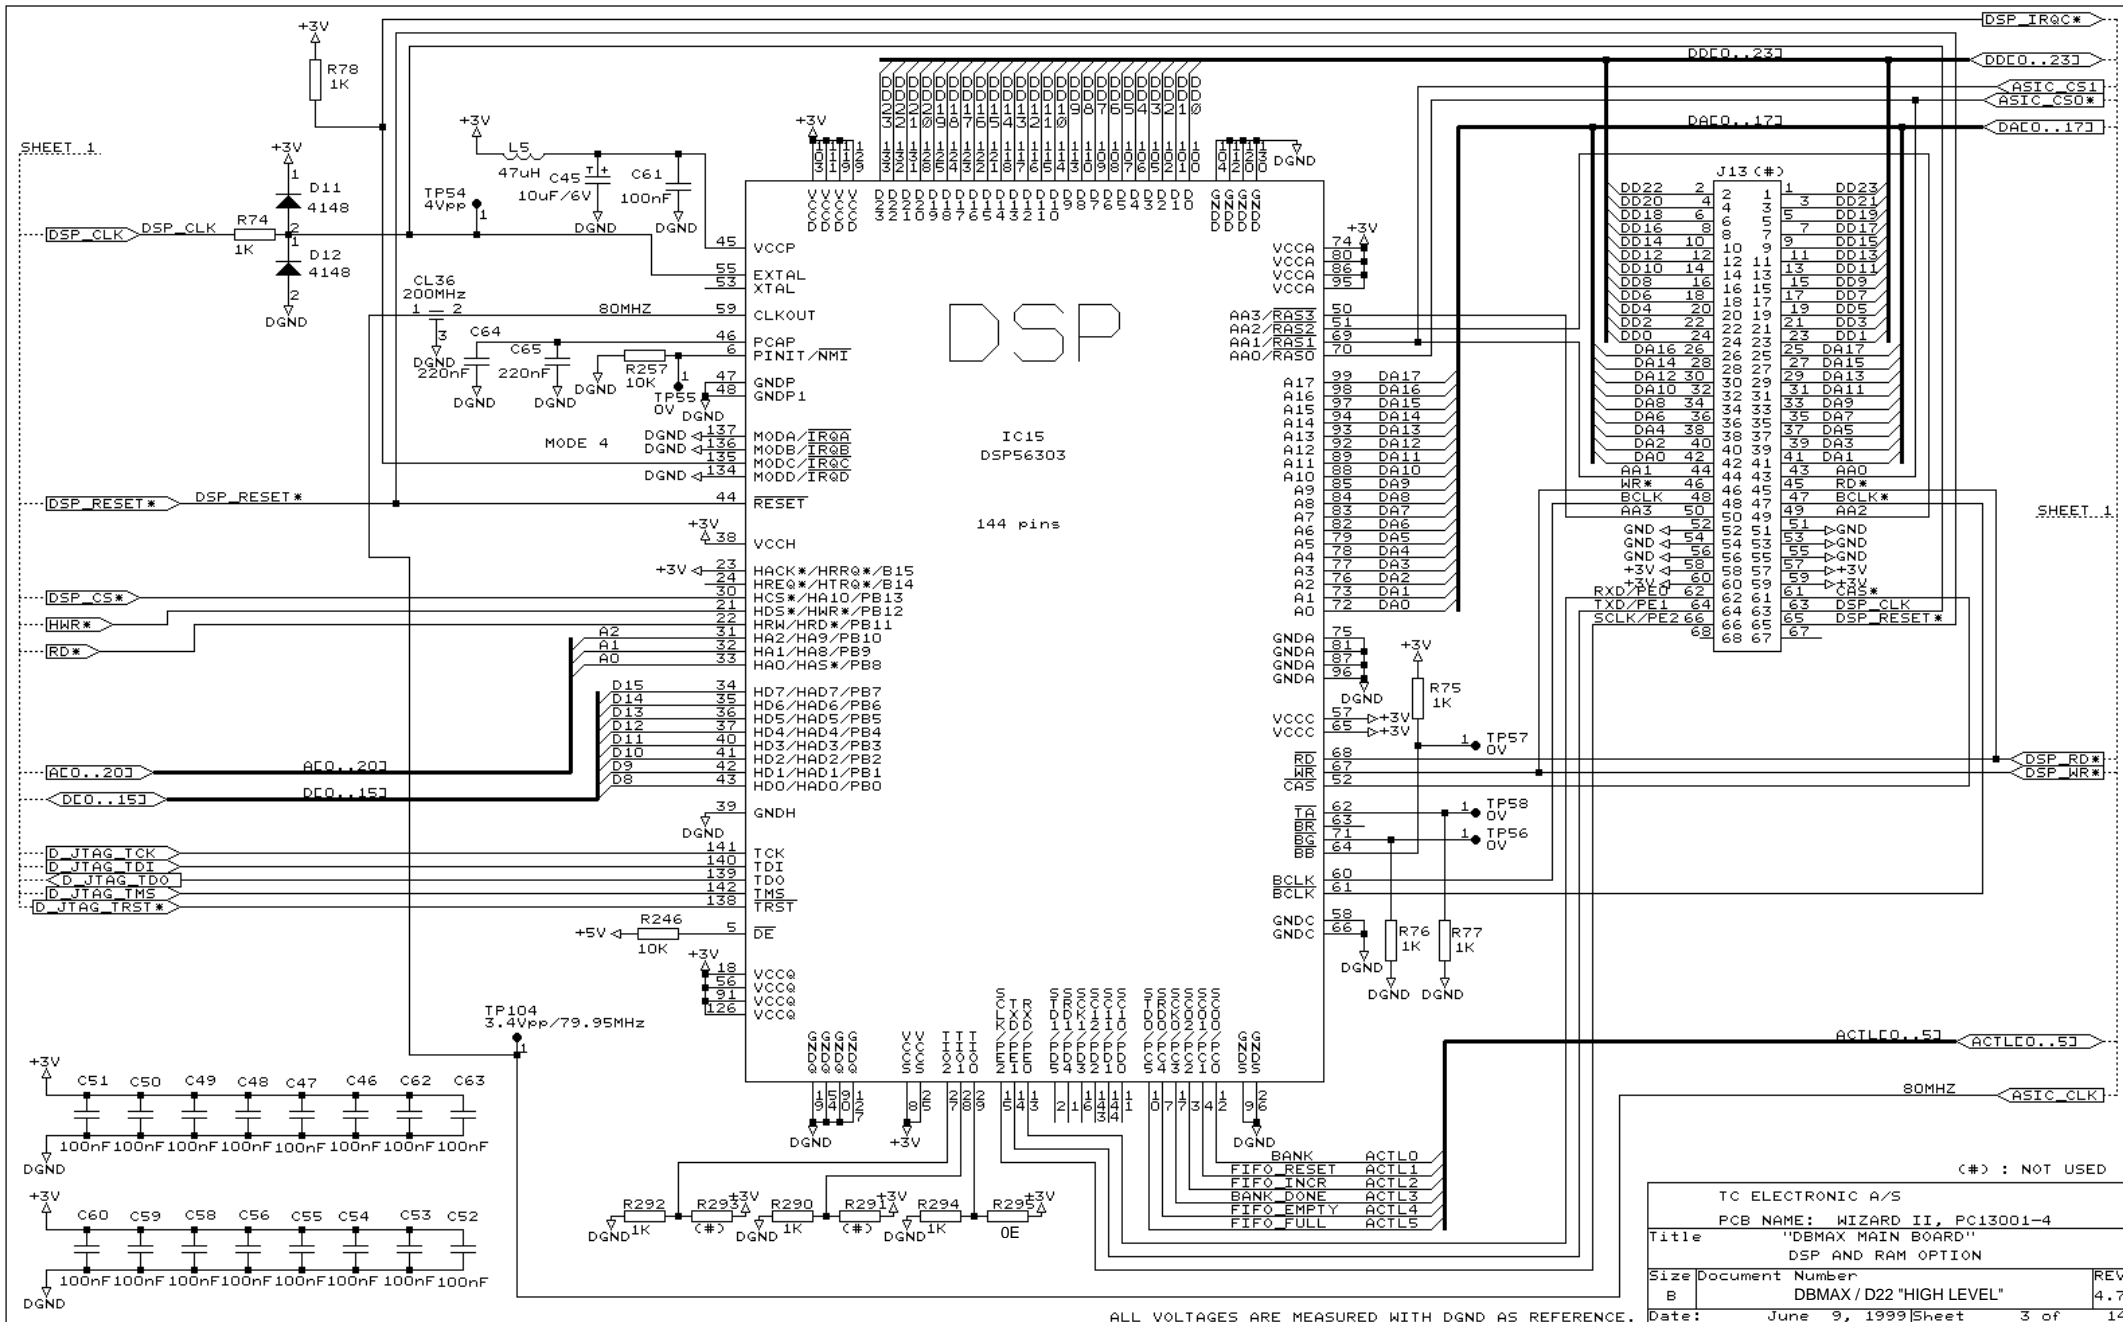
DSP_IRQC*
DD[0..23]
DD[0..23]
ASIC_CS1
ASIC_CS0*
DA[0..17]
DA[0..17]
SHEET 1
+3V
R78
1K
+3V
D11
4148
DSP_CLK
DSP_CLK
R74
1K
D12
4148
DGND
TP54
4Vpp
+3V
L5
47uH
C45
10uF/6V
C61
100nF
DGND
DGND
CL36
200MHz
DGND
C64
220nF
C65
220nF
DGND
DGND
R257
10K
TP55
0V
DGND
80MHZ
MODE 4
DGND
DGND
DGND
DSP_RESET*
DSP_RESET*
DSP_CS*
HWR*
RD*
A[0..20]
A[0..20]
D[0..15]
D[0..15]
D_JTAG_TCK
D_JTAG_TDI
D_JTAG_TDO
D_JTAG_TMS
D_JTAG_TRST*
+5V
R246
10K
+3V
TP104
3.4Vpp/79.95MHz
45 VCCP
55 EXTAL
53 XTAL
59 CLKOUT
46 PCAP
6 PINIT/NMI
47 GNDP
48 GNDP1
137 MODA/IRQA
136 MODB/IRQB
135 MODC/IRQC
134 MODD/IRQD
44 RESET
+3V
38 VCCH
+3V 23 HACK*/HRRQ*/B15
24 HREQ*/HTRQ*/B14
30 HCS*/HA10/PB13
21 HDS*/HWR*/PB12
22 HRW/HRD*/PB11
A2 31 HA2/HA9/PB10
A1 32 HA1/HA8/PB9
A0 33 HA0/HAS*/PB8
D15 34 HD7/HAD7/PB7
D14 35 HD6/HAD6/PB6
D13 36 HD5/HAD5/PB5
D12 37 HD4/HAD4/PB4
D11 40 HD3/HAD3/PB3
D10 41 HD2/HAD2/PB2
D9 42 HD1/HAD1/PB1
D8 43 HD0/HAD0/PB0
39 GNDH
DGND
141 TCK
140 TDI
139 TDO
142 TMS
138 TRST
5 DE
18 VCCQ
56 VCCQ
91 VCCQ
126 VCCQ
DSP
IC15
DSP56303
144 pins
+3V
VCCA 74
VCCA 80
VCCA 86
VCCA 95
AA3/RAS3 50
AA2/RAS2 51
AA1/RAS1 69
AA0/RAS0 70
A17 99 DA17
A16 98 DA16
A15 97 DA15
A14 94 DA14
A13 93 DA13
A12 92 DA12
A11 89 DA11
A10 88 DA10
A9 85 DA9
A8 84 DA8
A7 83 DA7
A6 82 DA6
A5 79 DA5
A4 78 DA4
A3 77 DA3
A2 76 DA2
A1 73 DA1
A0 72 DA0
GNDA 75
GNDA 81
GNDA 87
GNDA 96
DGND
+3V
R75
1K
VCCC 57 +3V
VCCC 65 +3V
TP57
0V
RD 68
WR 67
CAS 52
TA 62
BR 63
BG 71
BB 64
TP58
0V
TP56
0V
BCLK 60
BCLK 61
GNDC 58
GNDC 66
DGND
R76
1K
R77
1K
DGND DGND
J13 (#)
DD22 2 1 DD23
DD20 4 3 DD21
DD18 6 5 DD19
DD16 8 7 DD17
DD14 10 9 DD15
DD12 12 11 DD13
DD10 14 13 DD11
DD8 16 15 DD9
DD6 18 17 DD7
DD4 20 19 DD5
DD2 22 21 DD3
DD0 24 23 DD1
DA16 26 25 DA17
DA14 28 27 DA15
DA12 30 29 DA13
DA10 32 31 DA11
DA8 34 33 DA9
DA6 36 35 DA7
DA4 38 37 DA5
DA2 40 39 DA3
DA0 42 41 DA1
AA1 44 43 AA0
WR* 46 45 RD*
BCLK 48 47 BCLK*
AA3 50 49 AA2
GND 52 51 GND
GND 54 53 GND
GND 56 55 GND
+3V 58 57 +3V
+3V 60 59 +3V
RXD/PE0 62 61 CAS*
TXD/PE1 64 63 DSP_CLK
SCLK/PE2 66 65 DSP_RESET*
68 67
SHEET 1
DSP_RD*
DSP_WR*
ACTL[0..5]
ACTL[0..5]
80MHZ
ASIC_CLK
+3V
C51 C50 C49 C48 C47 C46 C62 C63
100nF 100nF 100nF 100nF 100nF 100nF 100nF 100nF
DGND
+3V
C60 C59 C58 C56 C55 C54 C53 C52
100nF 100nF 100nF 100nF 100nF 100nF 100nF 100nF
DGND
DGND
+3V
DGND
R292
1K
DGND
R293
(#)
+3V
R290
1K
DGND
R291
(#)
+3V
R294
1K
DGND
R295
0E
+3V
BANK ACTL0
FIFO_RESET ACTL1
FIFO_INCR ACTL2
BANK_DONE ACTL3
FIFO_EMPTY ACTL4
FIFO_FULL ACTL5
(#) : NOT USED
TC ELECTRONIC A/S
PCB NAME: WIZARD II, PC13001-4
Title "DBMAX MAIN BOARD"
DSP AND RAM OPTION
Size Document Number REV
B DBMAX / D22 "HIGH LEVEL" 4.7
Date: June 9, 1999 Sheet 3 of 14
ALL VOLTAGES ARE MEASURED WITH DGND AS REFERENCE.